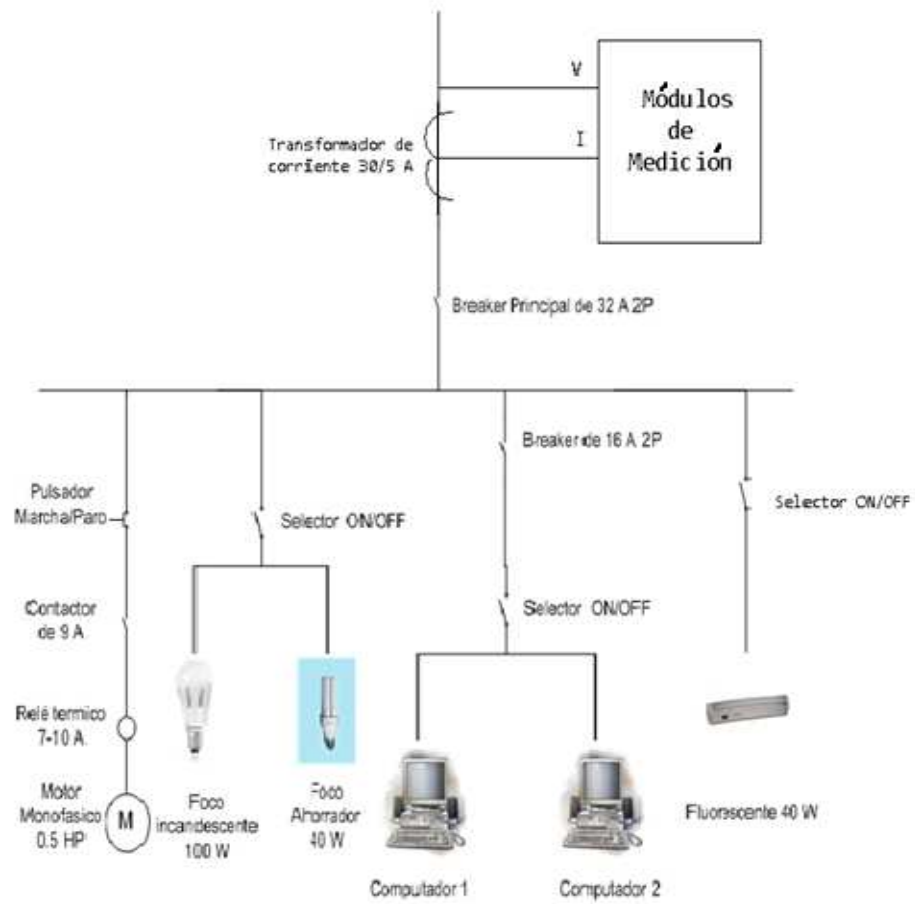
V

I

Módulos de Medición

Transformador de corriente 30/5 A

Breaker Principal de 32 A 2P

Breaker de 16 A 2P

Pulsador Marcha/Paro

Selector ON/OFF

Selector ON/OFF

Contactor de 9 A

Selector ON/OFF

Relé termico 7-10 A

Motor Monofasico 0.5 HP

M

Foco incandescente 100 W

Foco Ahorrador 40 W

Computador 1

Computador 2

Fluorescente 40 W